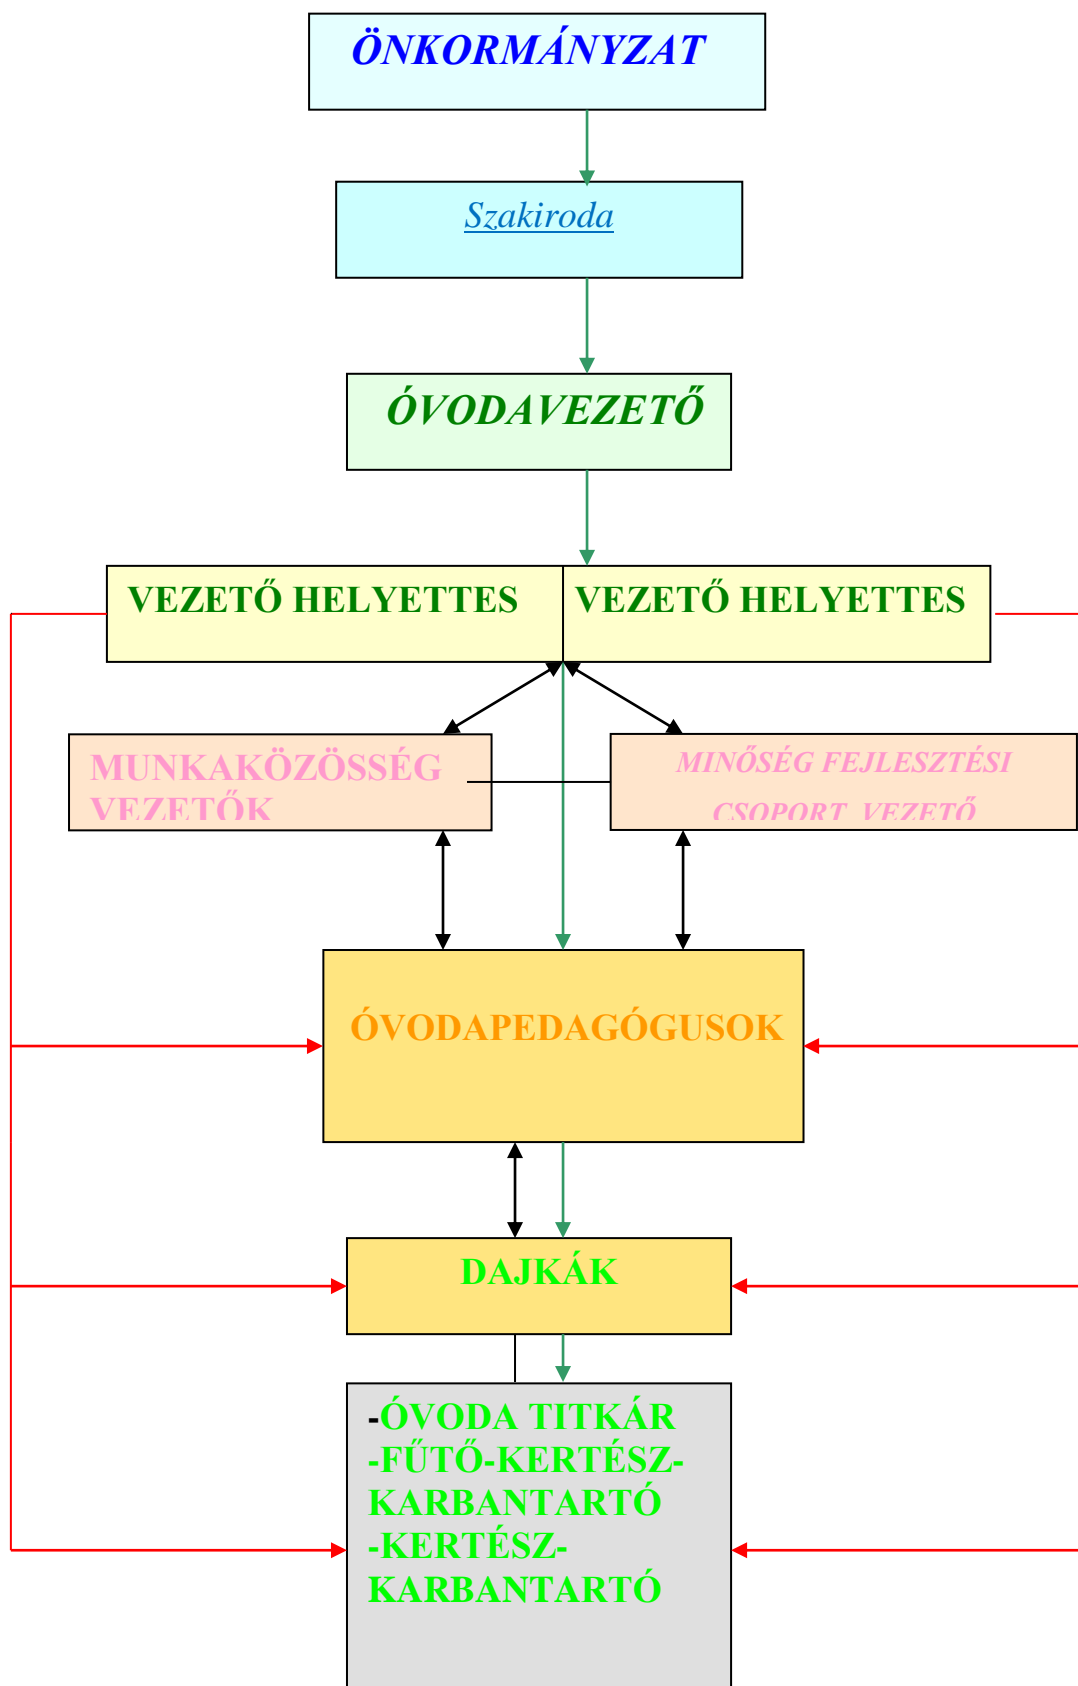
ÖNKORMÁNYZAT

Szakiroda

ÓVODAVEZETŐ

VEZETŐ HELYETTES

VEZETŐ HELYETTES

MUNKAKÖZÖSSÉG VEZETŐK

MINŐSÉG FEJLESZTÉSI CSOPORT VEZETŐ

ÓVODAPEDAGÓGUSOK

DAJKÁK

-ÓVODA TITKÁR
-FŰTŐ-KERTÉSZ-KARBANTARTÓ
-KERTÉSZ-KARBANTARTÓ